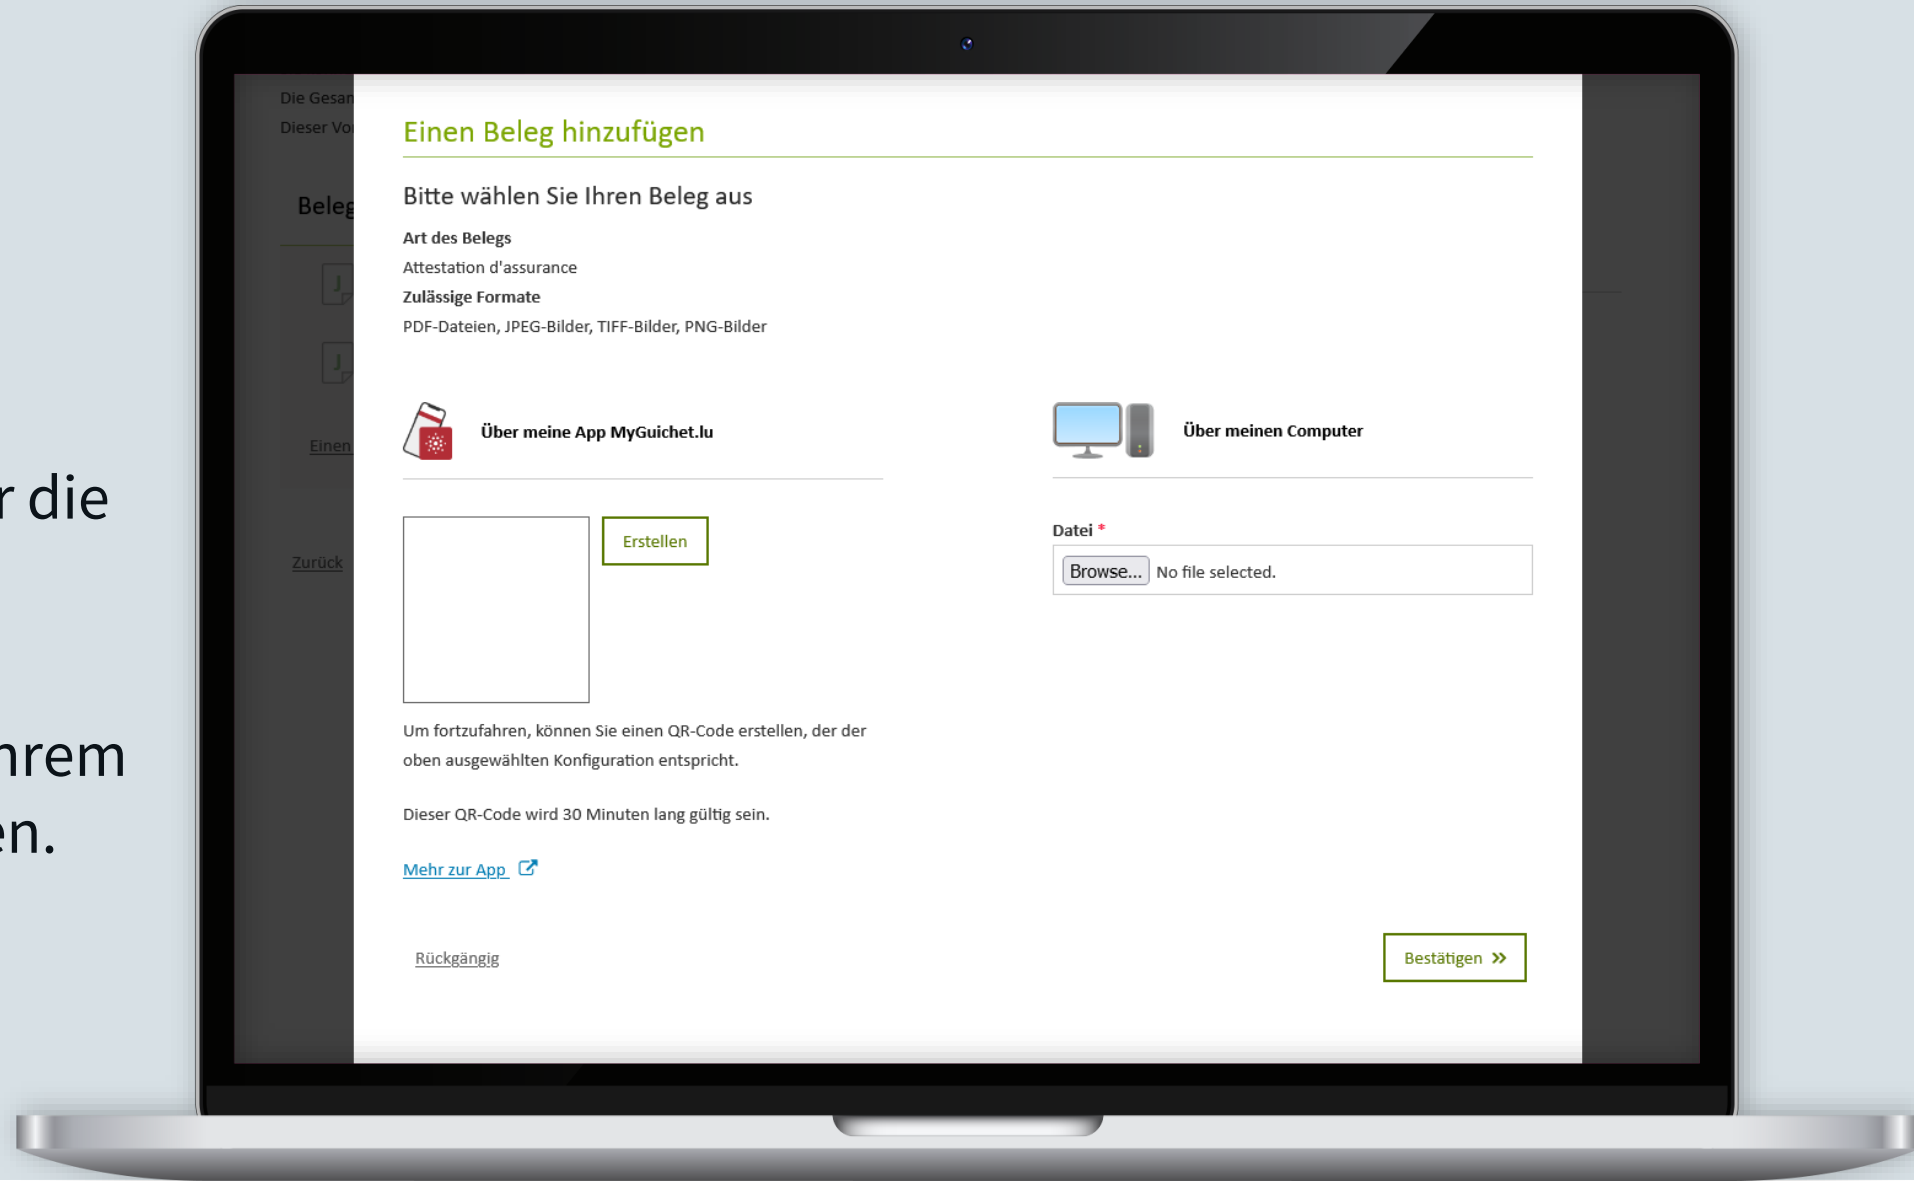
r die

hrem
en.

Die Gesam
Dieser Vo

Beleg

Einen

Zurück

Einen Beleg hinzufügen

Bitte wählen Sie Ihren Beleg aus

Art des Belegs
Attestation d'assurance
Zulässige Formate
PDF-Dateien, JPEG-Bilder, TIFF-Bilder, PNG-Bilder

Über meine App MyGuichet.lu

Erstellen

Um fortzufahren, können Sie einen QR-Code erstellen, der der oben ausgewählten Konfiguration entspricht.

Dieser QR-Code wird 30 Minuten lang gültig sein.

Mehr zur App

Über meinen Computer

Datei *
Browse... No file selected.

Rückgängig

Bestätigen »